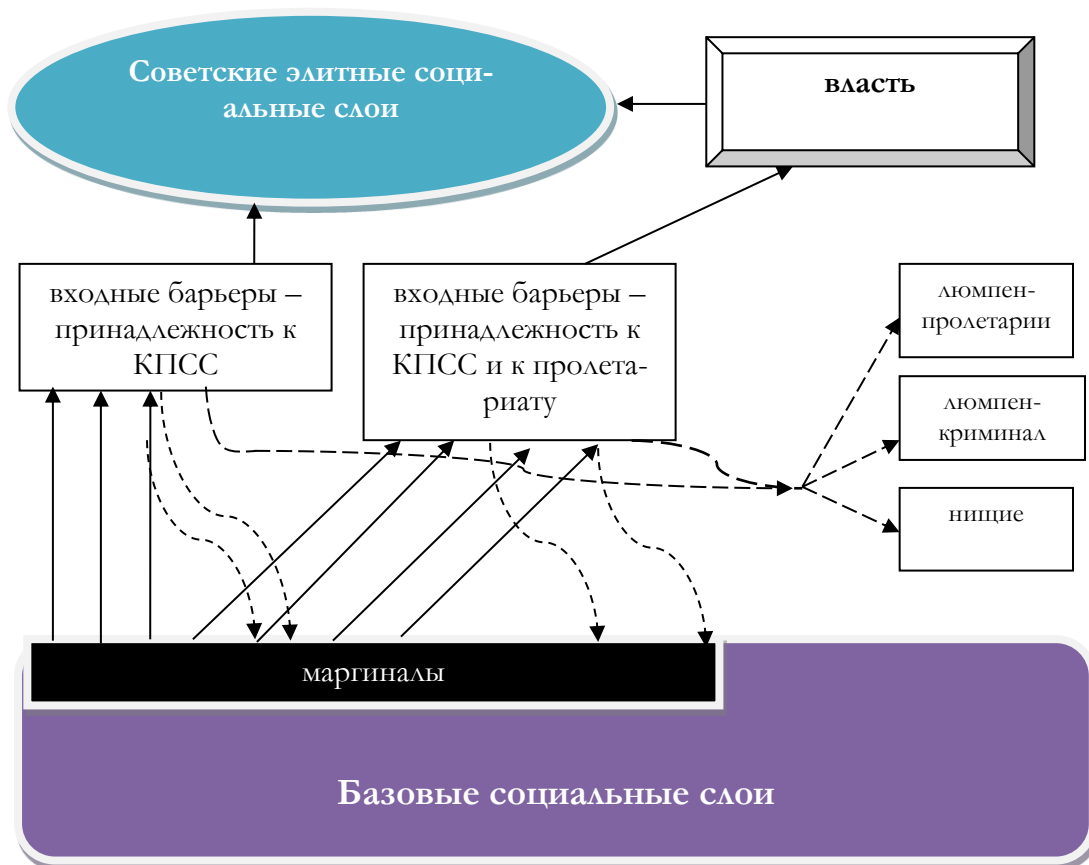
Советские элитные социальные слои

власть

входные барьеры – принадлежность к КПСС

входные барьеры – принадлежность к КПСС и к пролетариату

люмпен-пролетарии

люмпен-криминал

нищие

маргиналы

Базовые социальные слои